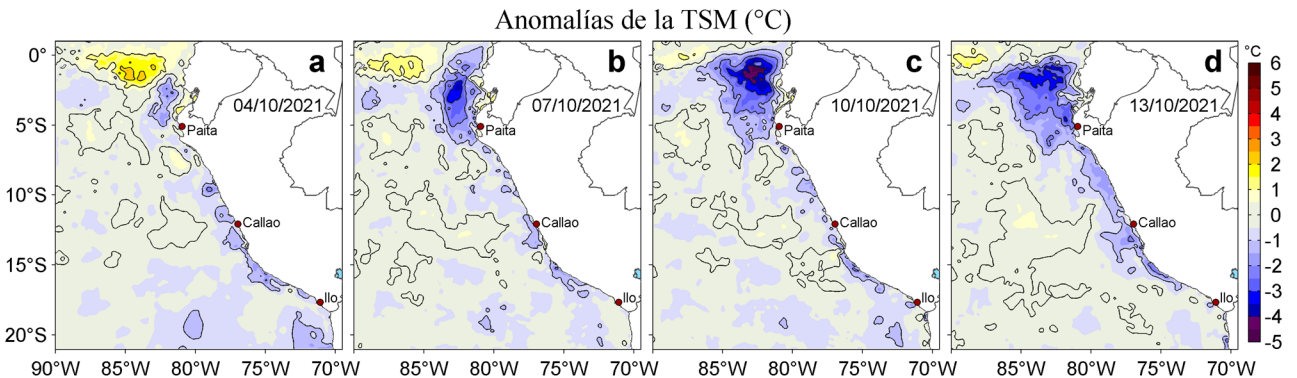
Anomalías de la TSM (°C)

a
04/10/2021
Paita
Callao
Ilo

b
07/10/2021
Paita
Callao
Ilo

c
10/10/2021
Paita
Callao
Ilo

d
13/10/2021
Paita
Callao
Ilo

0°
5°S
10°S
15°S
20°S

90°W 85°W 80°W 75°W 70°W
85°W 80°W 75°W 70°W
85°W 80°W 75°W 70°W
85°W 80°W 75°W 70°W

°C
6
5
4
3
2
1
0
-1
-2
-3
-4
-5